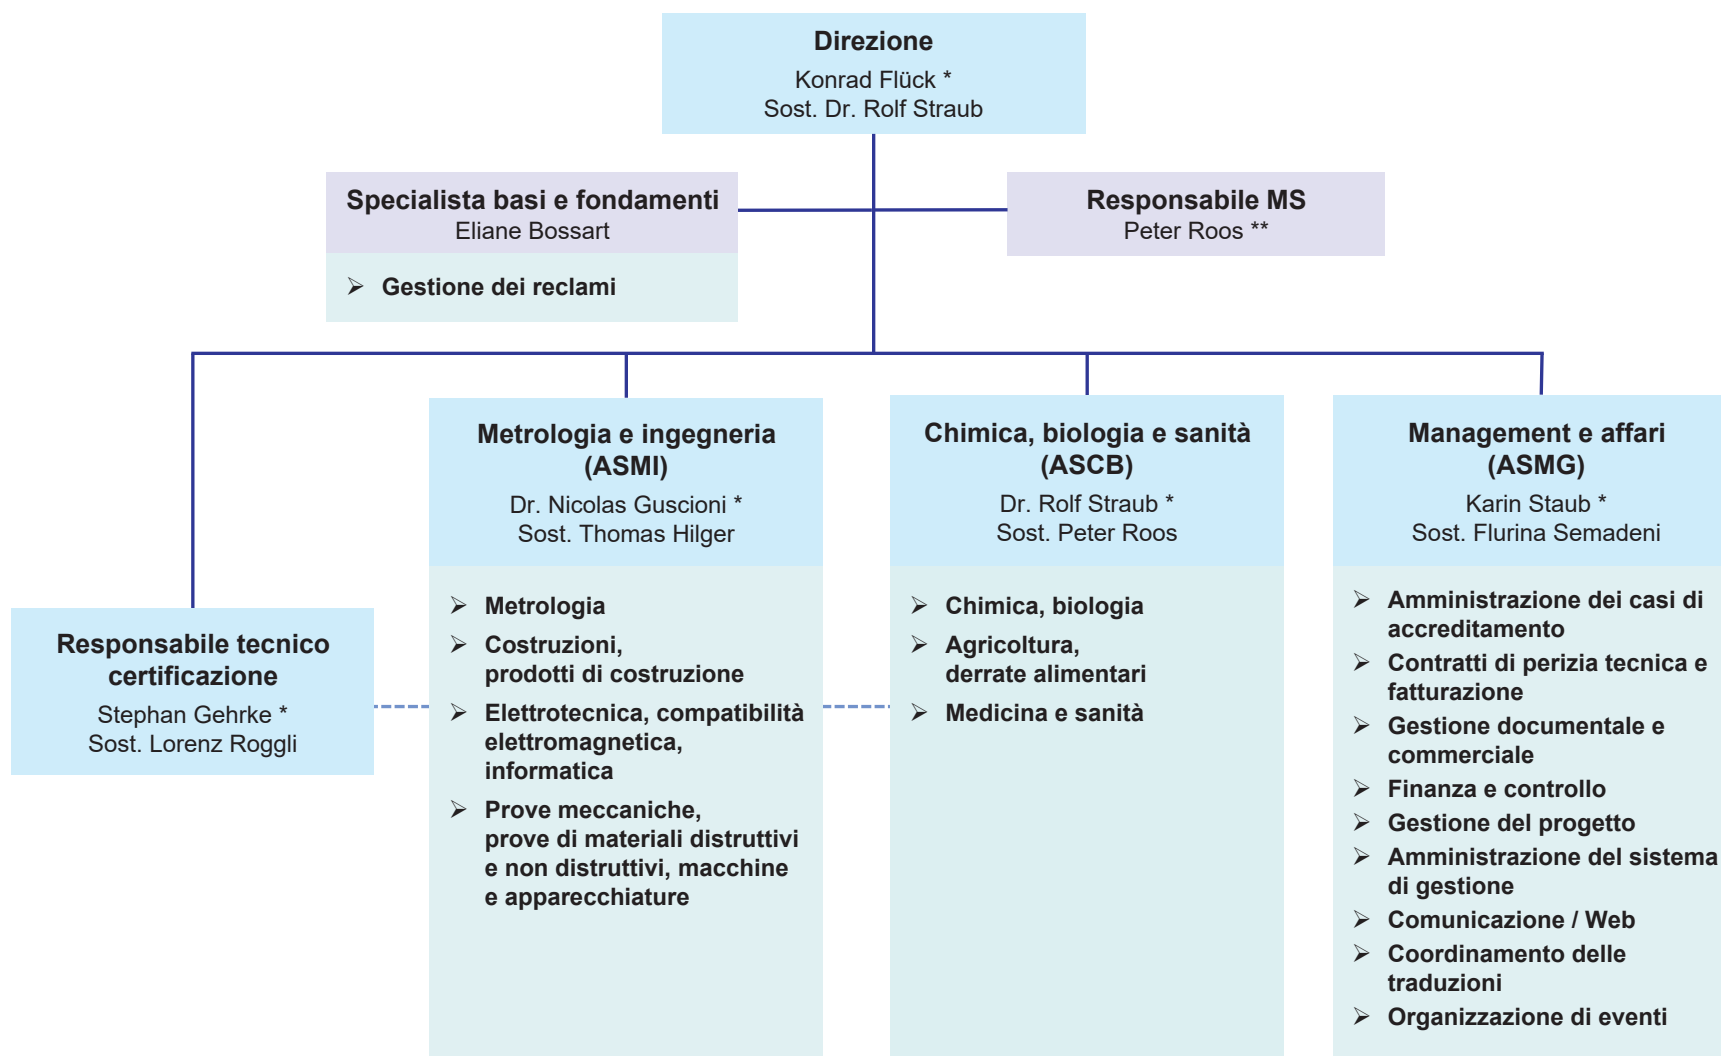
Direzione
Konrad Flück *
Sost. Dr. Rolf Straub

Specialista basi e fondamenti
Eliane Bossart

➢ Gestione dei reclami

Responsabile MS
Peter Roos **

Responsabile tecnico certificazione
Stephan Gehrke *
Sost. Lorenz Roggli

Metrologia e ingegneria (ASMI)
Dr. Nicolas Guscioni *
Sost. Thomas Hilger

➢ Metrologia
➢ Costruzioni, prodotti di costruzione
➢ Elettrotecnica, compatibilità elettromagnetica, informatica
➢ Prove meccaniche, prove di materiali distruttivi e non distruttivi, macchine e apparecchiature

Chimica, biologia e sanità (ASCB)
Dr. Rolf Straub *
Sost. Peter Roos

➢ Chimica, biologia
➢ Agricoltura, derrate alimentari
➢ Medicina e sanità

Management e affari (ASMG)
Karin Staub *
Sost. Flurina Semadeni

➢ Amministrazione dei casi di accreditamento
➢ Contratti di perizia tecnica e fatturazione
➢ Gestione documentale e commerciale
➢ Finanza e controllo
➢ Gestione del progetto
➢ Amministrazione del sistema di gestione
➢ Comunicazione / Web
➢ Coordinamento delle traduzioni
➢ Organizzazione di eventi